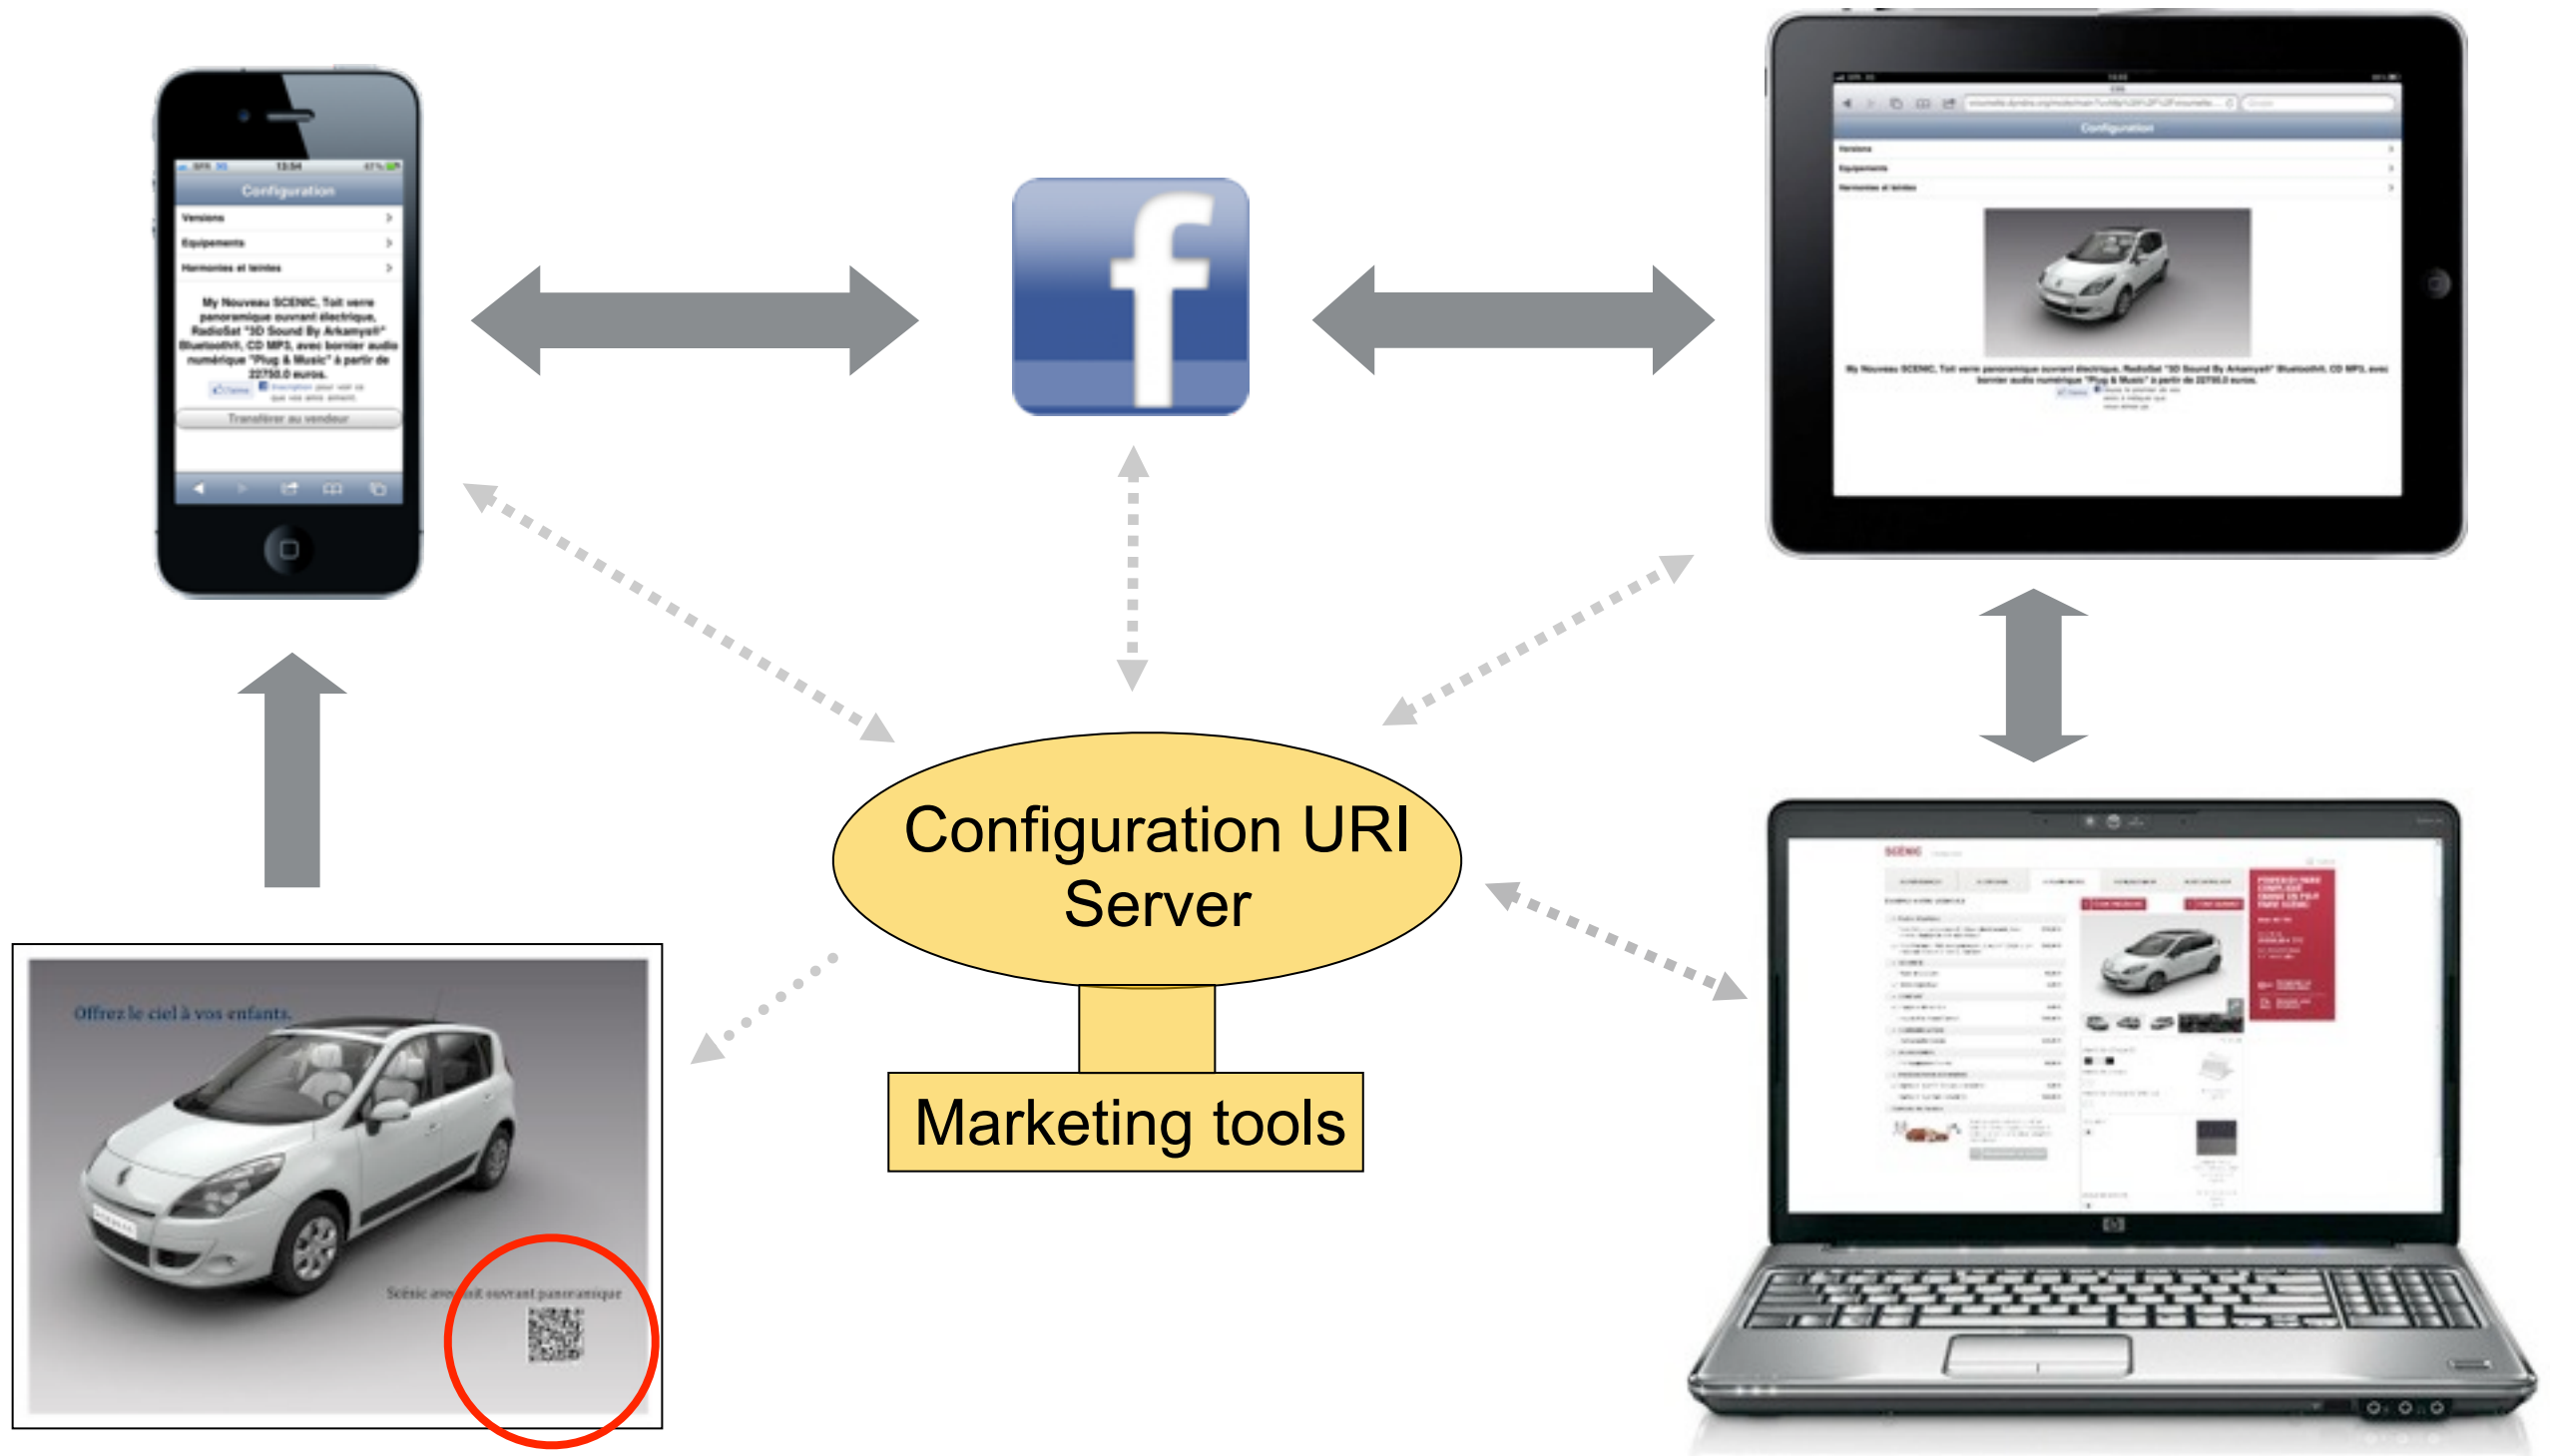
SFR 13:34 47%

Configuration

Versions

Equipements

Harmonies et teintes

My Nouveau SCENIC, Toit verre panoramique ouvrant électrique, RadioSat "3D Sound By Arkamys®" Bluetooth®, CD MP3, avec bornier audio numérique "Plug & Music" à partir de 22750.0 euros.

Transférer au vendeur

f

Configuration

Versions

Equipements

Harmonies et teintes

My Nouveau SCENIC, Toit verre panoramique ouvrant électrique, RadioSat "3D Sound By Arkamys®" Bluetooth®, CD MP3, avec bornier audio numérique "Plug & Music" à partir de 22750.0 euros.

Configuration URI Server

Marketing tools

Offrez le ciel à vos enfants.

Scénic avec toit ouvrant panoramique

SCENIC